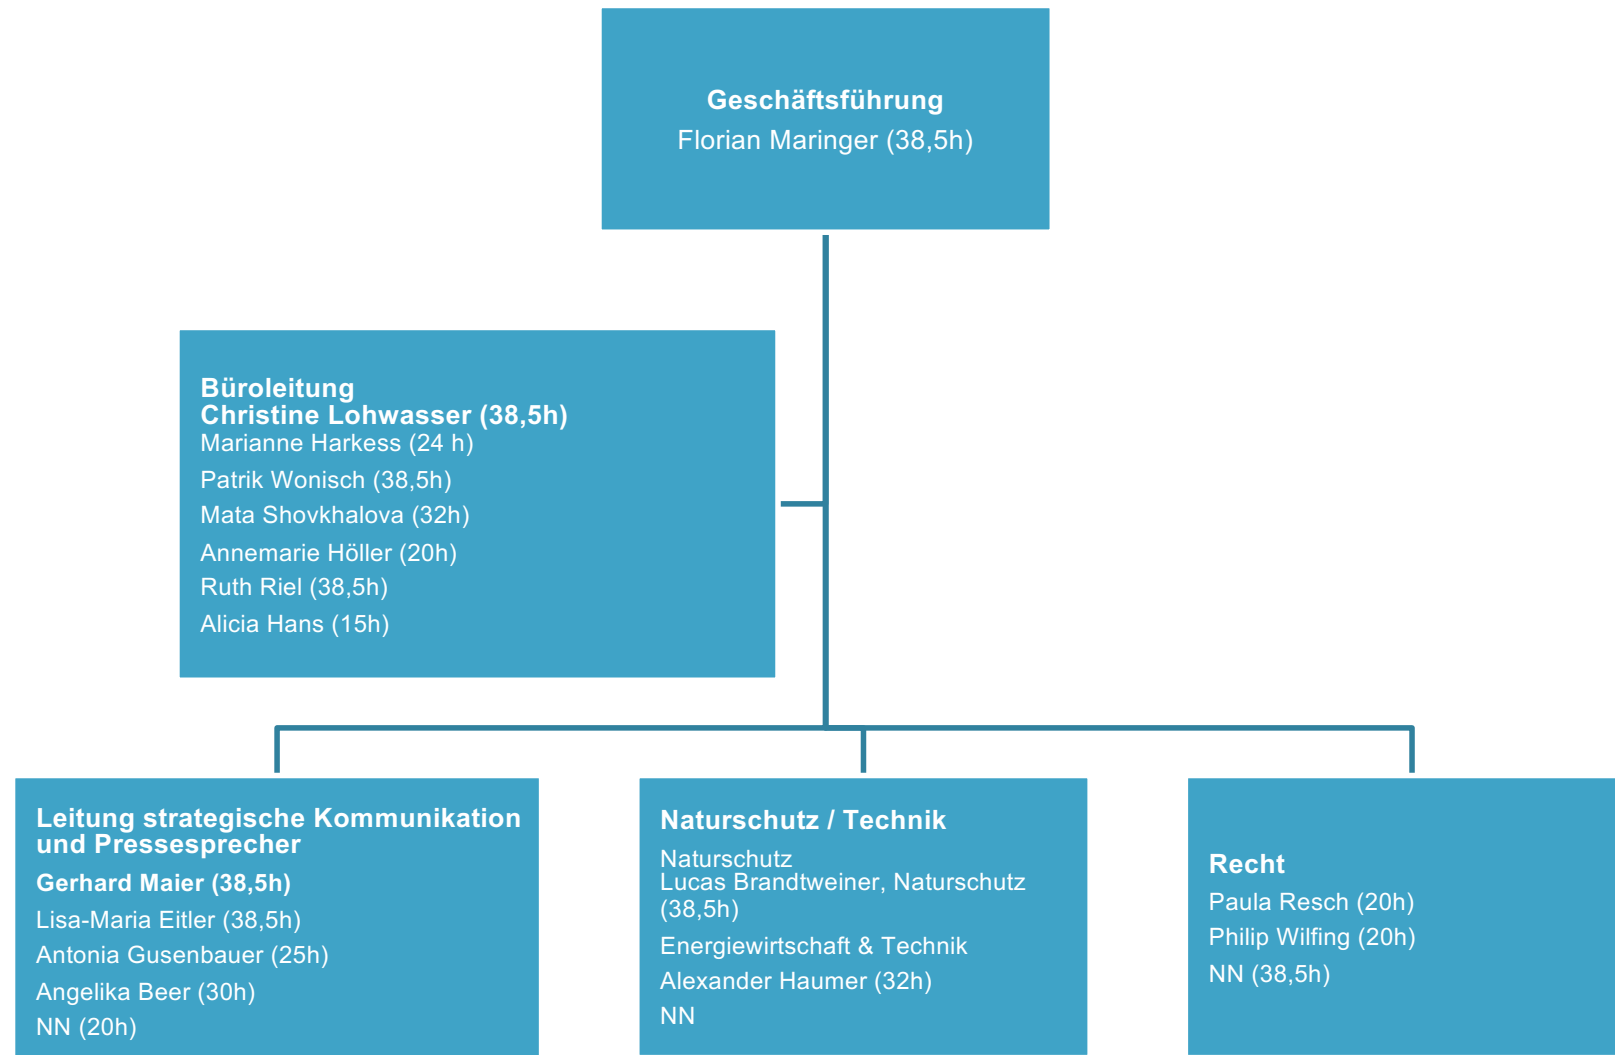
Geschäftsführung
Florian Maringer (38,5h)

Büroleitung
Christine Lohwasser (38,5h)
Marianne Harkess (24 h)
Patrik Wonisch (38,5h)
Mata Shovkhalova (32h)
Annemarie Höller (20h)
Ruth Riel (38,5h)
Alicia Hans (15h)

Leitung strategische Kommunikation und Pressesprecher
Gerhard Maier (38,5h)
Lisa-Maria Eitler (38,5h)
Antonia Gusenbauer (25h)
Angelika Beer (30h)
NN (20h)

Naturschutz / Technik
Naturschutz
Lucas Brandtweiner, Naturschutz (38,5h)
Energiewirtschaft & Technik
Alexander Haumer (32h)
NN

Recht
Paula Resch (20h)
Philip Wilfing (20h)
NN (38,5h)